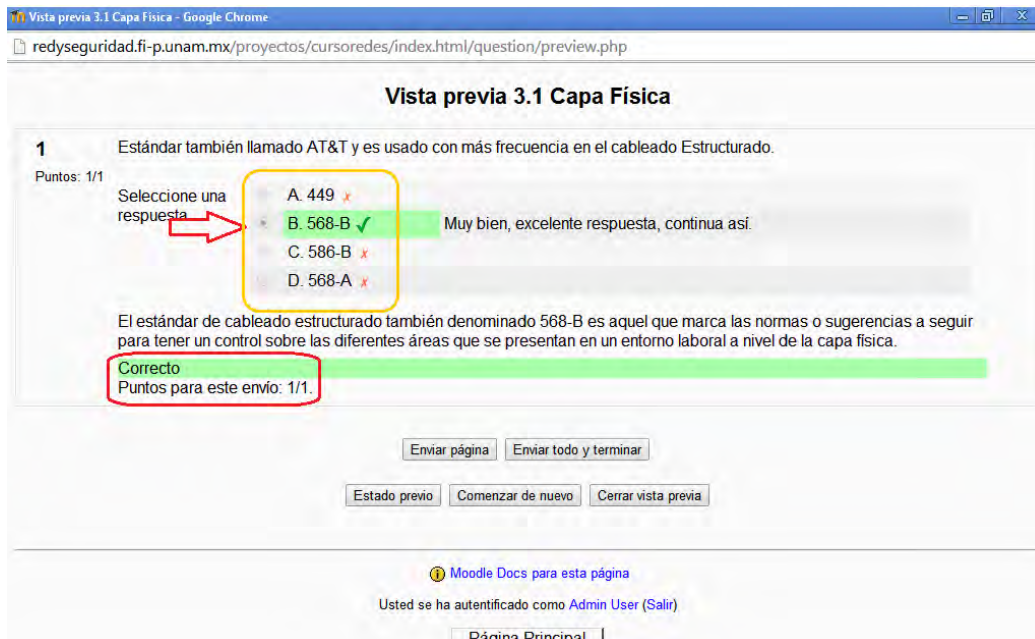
Vista previa 3.1 Capa Física - Google Chrome

redyseguridad.fi-p.unam.mx/proyectos/cursoredes/index.html/question/preview.php

Vista previa 3.1 Capa Física

1
Puntos: 1/1

Estándar también llamado AT&T y es usado con más frecuencia en el cableado Estructurado.

Seleccione una respuesta.

A. 449 ✗
B. 568-B ✓ Muy bien, excelente respuesta, continua así.
C. 586-B ✗
D. 568-A ✗

El estándar de cableado estructurado también denominado 568-B es aquel que marca las normas o sugerencias a seguir para tener un control sobre las diferentes áreas que se presentan en un entorno laboral a nivel de la capa física.

Correcto
Puntos para este envío: 1/1.

Enviar página | Enviar todo y terminar

Estado previo | Comenzar de nuevo | Cerrar vista previa

Moodle Docs para esta página

Usted se ha autentificado como Admin User (Salir)

Página Principal